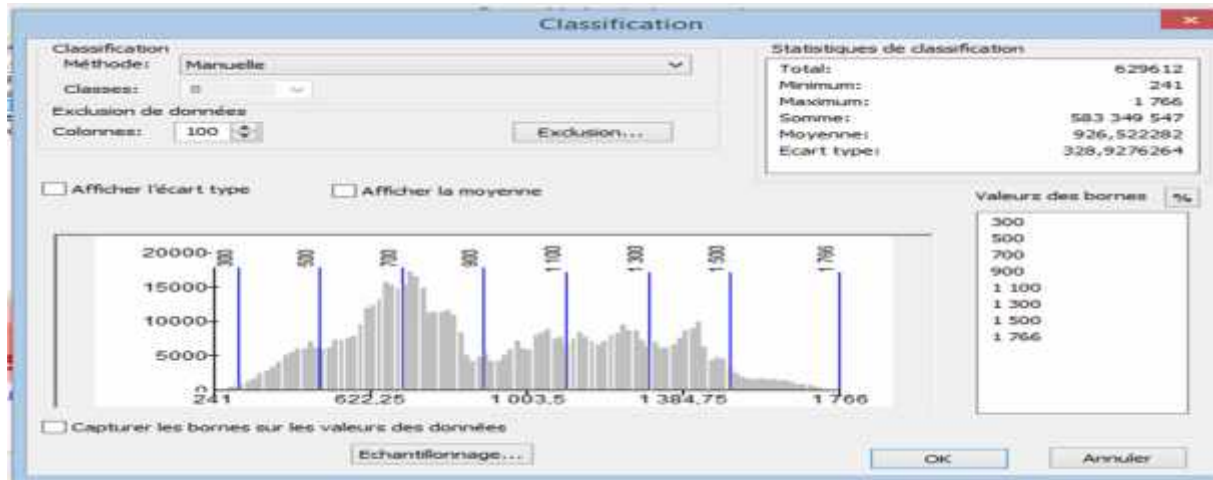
Classification

Classification
Méthode: Manuelle
Classes: 8
Exclusion de données
Colonnes: 100
Exclusion...

Statistiques de classification
Total: 629612
Minimum: 241
Maximum: 1 766
Somme: 583 349 547
Moyenne: 926,522282
Ecart type: 328,9276264

Afficher l'écart type
Afficher la moyenne

Valeurs des bornes %
300
500
700
900
1 100
1 300
1 500
1 766

20000
15000
10000
5000
0
300
500
700
900
1 100
1 300
1 500
1 766
241
622,25
1 003,5
1 384,75
1 766

Capturer les bornes sur les valeurs des données
Echantillonnage...
OK
Annuler